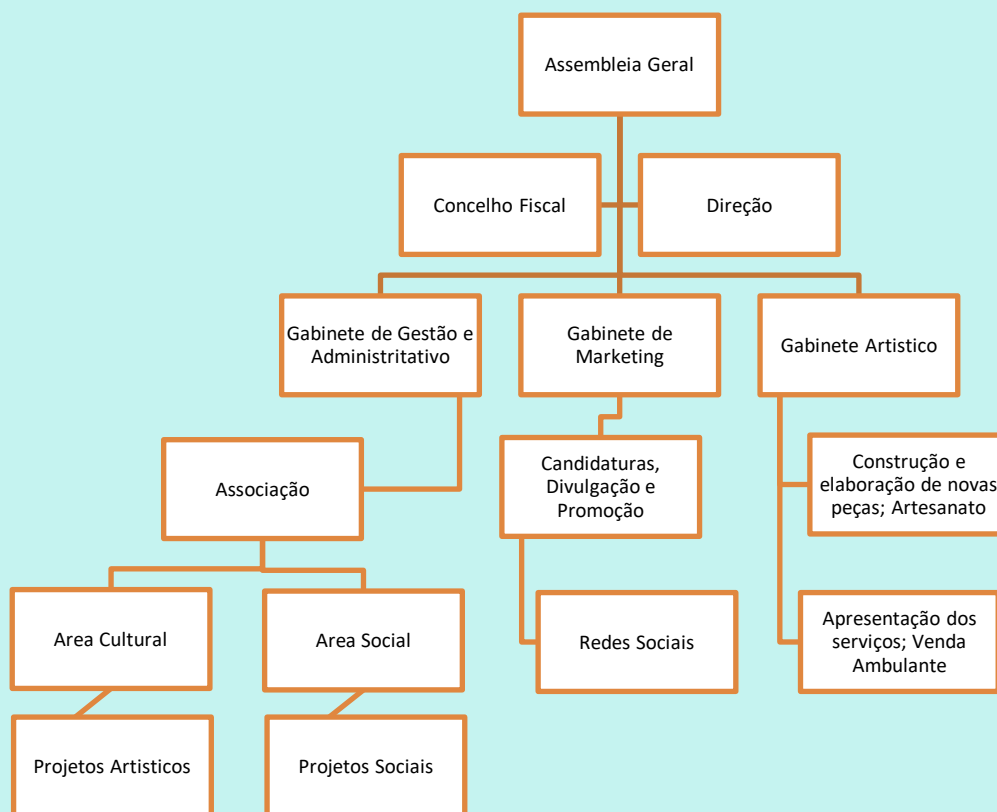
Assembleia Geral

Concelho Fiscal

Direção

Gabinete de Gestão e Administritativo

Gabinete de Marketing

Gabinete Artistico

Associação

Candidaturas, Divulgação e Promoção

Construção e elaboração de novas peças; Artesanato

Area Cultural

Area Social

Redes Sociais

Apresentação dos serviços; Venda Ambulante

Projetos Artisticos

Projetos Sociais